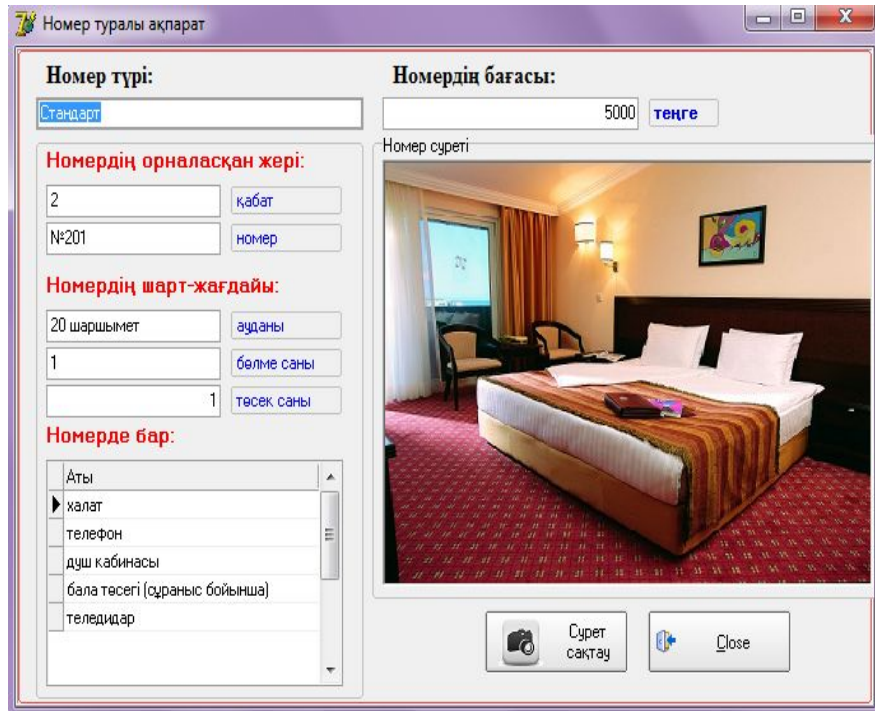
Номер туралы ақпарат

Номер түрі:

Стандарт

Номердің бағасы:

5000 теңге

Номер суреті

Номердің орналасқан жері:

2 қабат

№201 номер

Номердің шарт-жағдайы:

20 шаршымет ауданы

1 бөлме саны

1 төсек саны

Номерде бар:

| Аты |
|---|
| халат |
| телефон |
| душ кабинасы |
| бала төсегі (сұраныс бойынша) |
| теледидар |

Сурет сақтау

Close